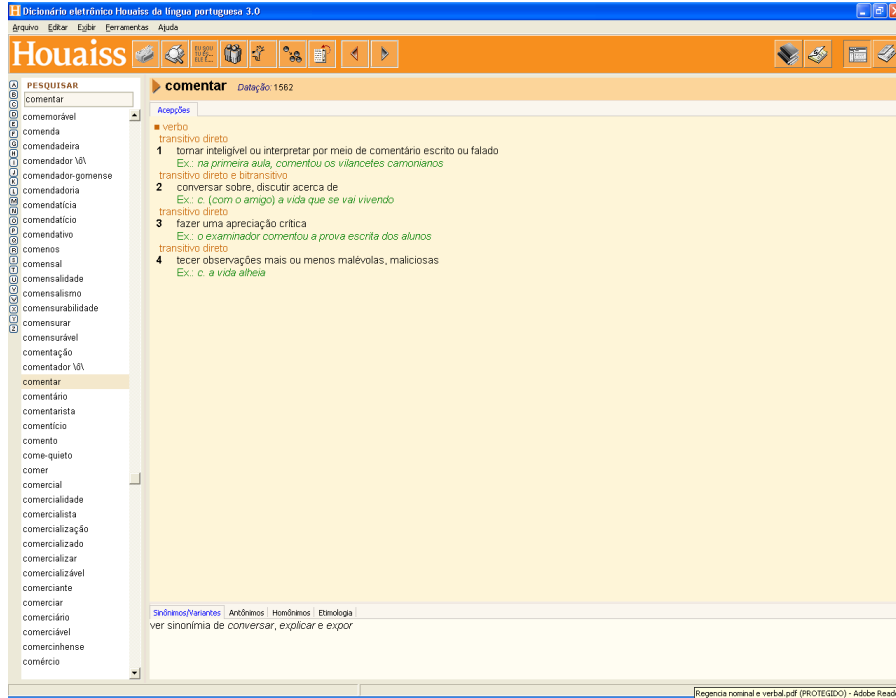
Dicionário eletrônico Houaiss da língua portuguesa 3.0

Arquivo Editar Exibir Ferramentas Ajuda

Houaiss

EU SOU TU ÉS ELE É

A B C D E F G H I J K L M N O P Q R S T U V W X Y Z

PESQUISAR
comentar

comemorável
comenda
comendadeira
comendador \ô\
comendador-gomense
comendadoria
comendatícia
comendatício
comendativo
comenos
comensal
comensalidade
comensalismo
comensurabilidade
comensurar
comensurável
comentação
comentador \ô\
comentar
comentário
comentarista
comentício
comento
come-quieto
comer
comercial
comercialidade
comercialista
comercialização
comercializado
comercializar
comercializável
comerciante
comerciar
comerciário
comerciável
comercinhense
comércio

comentar Datação: 1562

Acepções

■ verbo
transitivo direto
1 tornar inteligível ou interpretar por meio de comentário escrito ou falado
Ex.: na primeira aula, comentou os vilancetes camonianos
transitivo direto e bitransitivo
2 conversar sobre, discutir acerca de
Ex.: c. (com o amigo) a vida que se vai vivendo
transitivo direto
3 fazer uma apreciação crítica
Ex.: o examinador comentou a prova escrita dos alunos
transitivo direto
4 tecer observações mais ou menos malévolas, maliciosas
Ex.: c. a vida alheia

Sinônimos/Variantes Antônimos Homônimos Etimologia
ver sinonímia de conversar, explicar e expor

Regencia nominal e verbal.pdf (PROTEGIDO) - Adobe Reade